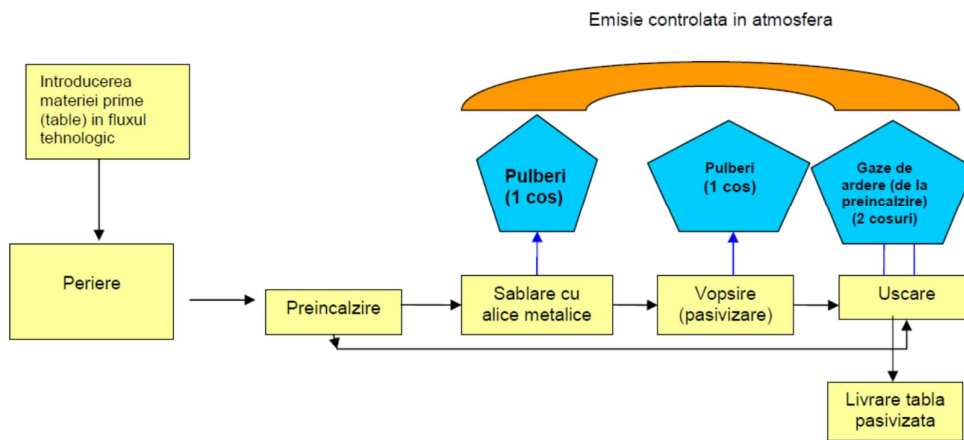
Emisie controlata in atmosfera

Introducerea materiei prime (table) in fluxul tehnologic

Periere

Preincalzire

Pulberi (1 cos)

Sablare cu alice metalice

Pulberi (1 cos)

Vopsire (pasivizare)

Gaze de ardere (de la preincalzire) (2 cosuri)

Uscare

Livrare tabla pasivizata